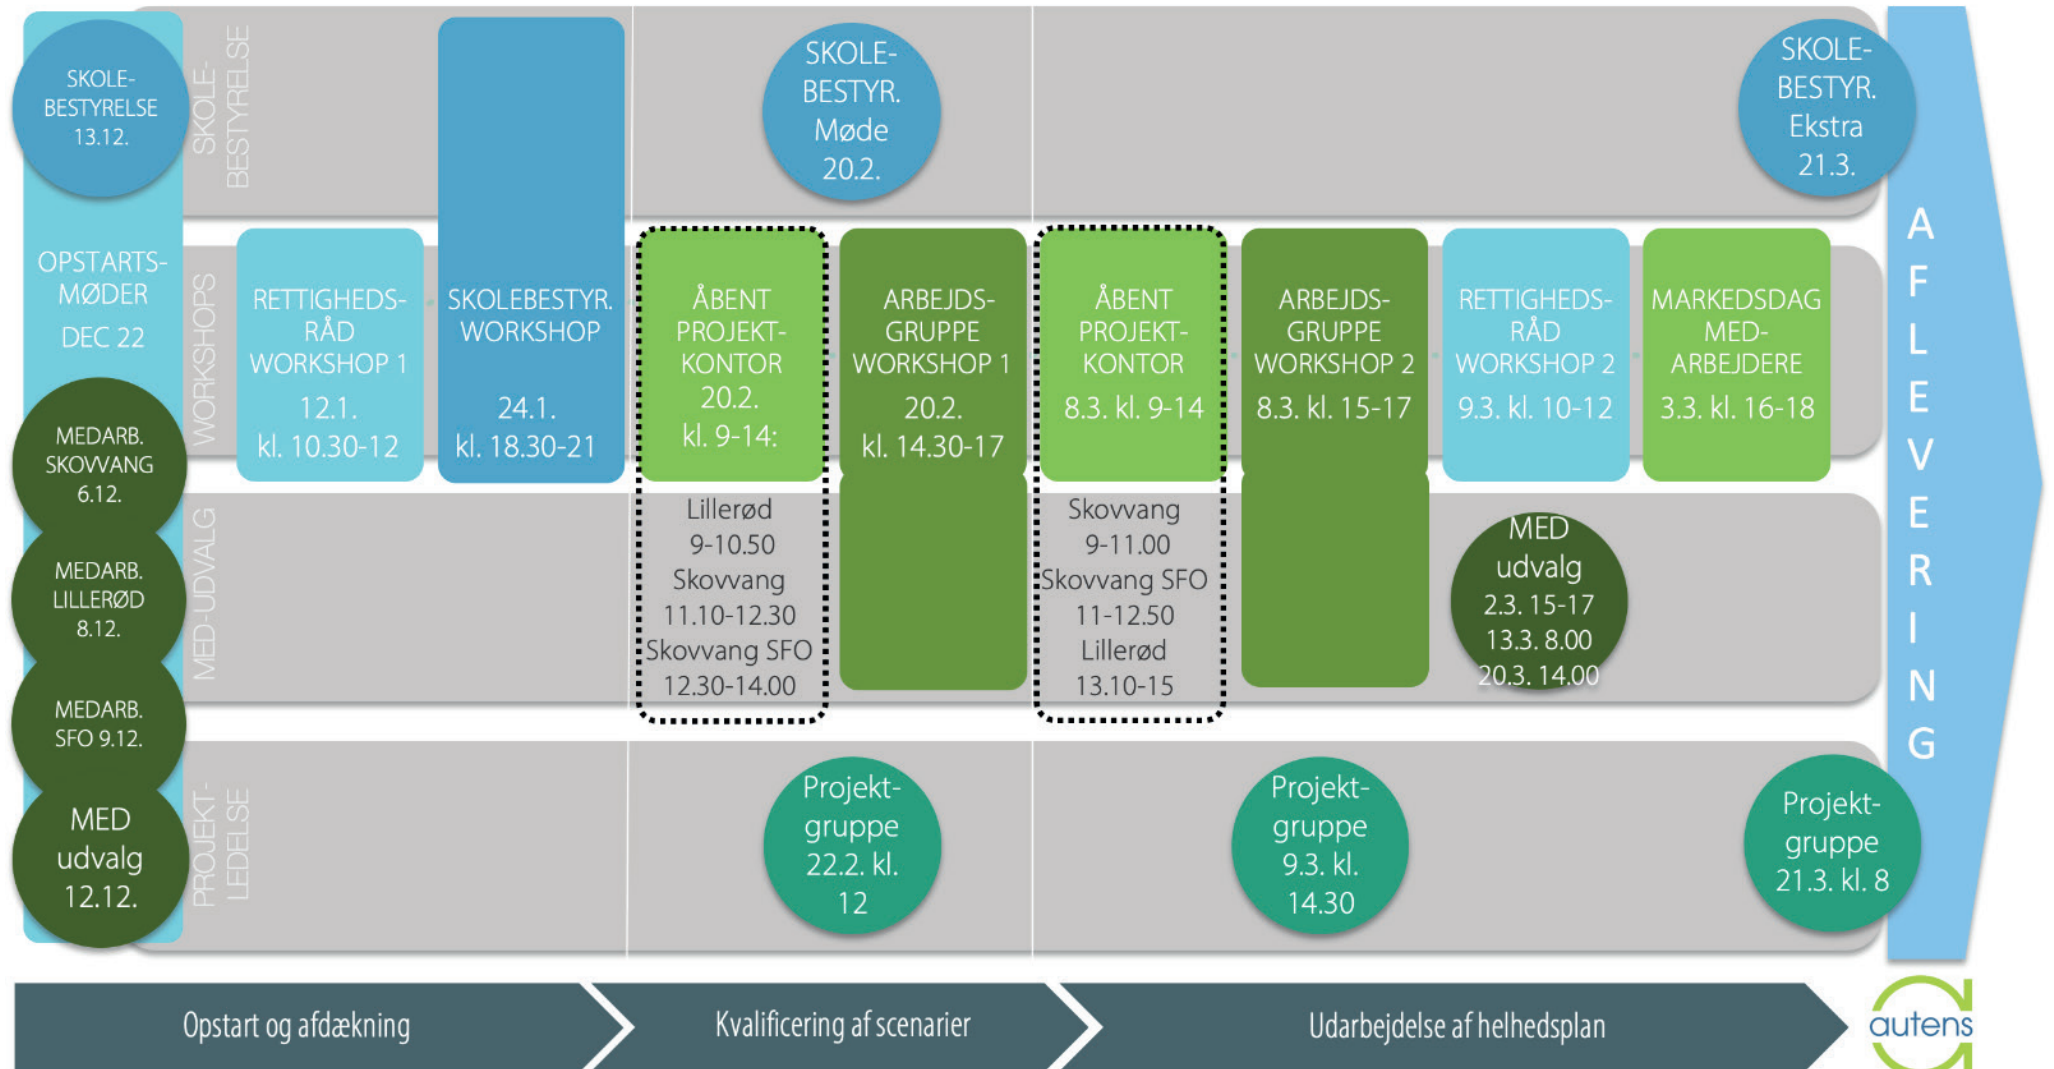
SKOLE-BESTYRELSE 13.12.

OPSTARTS-MØDER DEC 22

MEDARB. SKOVVANG 6.12.

MEDARB. LILLERØD 8.12.

MEDARB. SFO 9.12.

MED udvalg 12.12.

SKOLE-BESTYRELSE

WORKSHOPS

MED-UDVALG

PROJEKT-LEDELSE

RETTIGHEDS-RÅD WORKSHOP 1 12.1. kl. 10.30-12

SKOLEBESTYR. WORKSHOP 24.1. kl. 18.30-21

SKOLE-BESTYR. Møde 20.2.

ÅBENT PROJEKT-KONTOR 20.2. kl. 9-14:

Lillerød 9-10.50 Skovvang 11.10-12.30 Skovvang SFO 12.30-14.00

ARBEJDS-GRUPPE WORKSHOP 1 20.2. kl. 14.30-17

ÅBENT PROJEKT-KONTOR 8.3. kl. 9-14

Skovvang 9-11.00 Skovvang SFO 11-12.50 Lillerød 13.10-15

ARBEJDS-GRUPPE WORKSHOP 2 8.3. kl. 15-17

RETTIGHEDS-RÅD WORKSHOP 2 9.3. kl. 10-12

MARKEDSDAG MED-ARBEJDERE 3.3. kl. 16-18

MED udvalg 2.3. 15-17 13.3. 8.00 20.3. 14.00

SKOLE-BESTYR. Ekstra 21.3.

Projekt-gruppe 22.2. kl. 12

Projekt-gruppe 9.3. kl. 14.30

Projekt-gruppe 21.3. kl. 8

AFLEVERING

Opstart og afdækning

Kvalificering af scenarier

Udarbejdelse af helhedsplan

autens